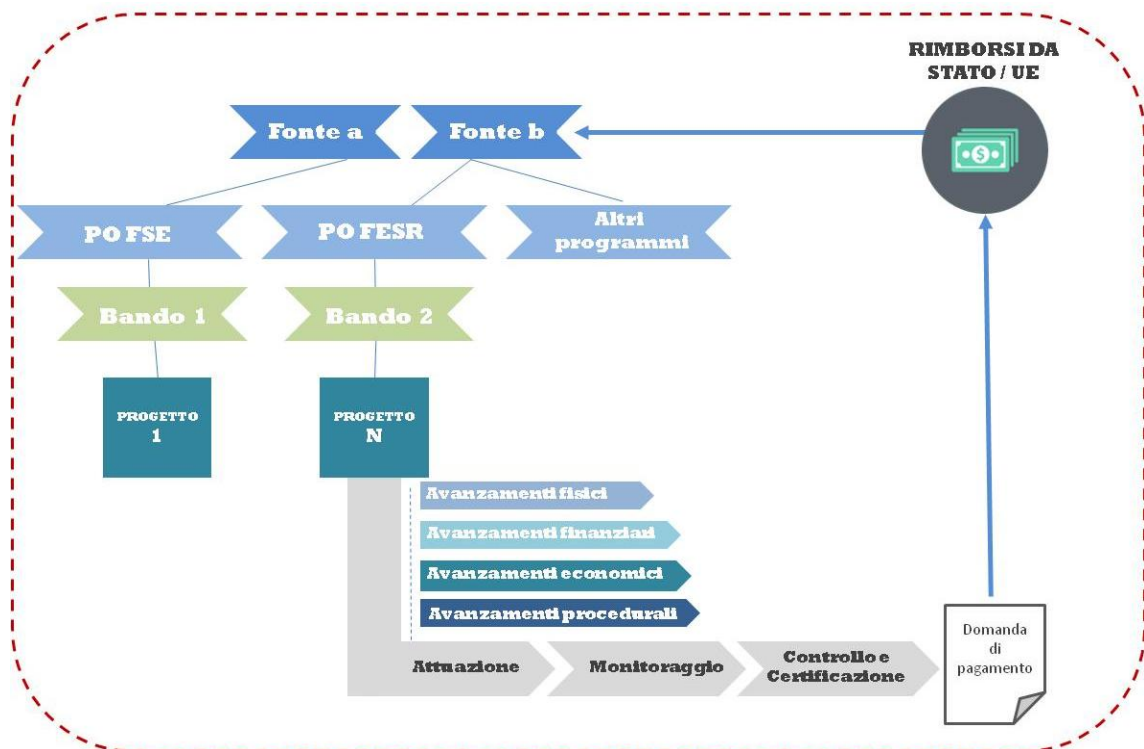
RIMBORSI DA STATO / UE

Fonte a

Fonte b

PO FSE

PO FESR

Altri programmi

Bando 1

Bando 2

PROGETTO 1

PROGETTO N

Avanzamenti fisici

Avanzamenti finanziari

Avanzamenti economici

Avanzamenti procedurali

Attuazione

Monitoraggio

Controllo e Certificazione

Domanda di pagamento